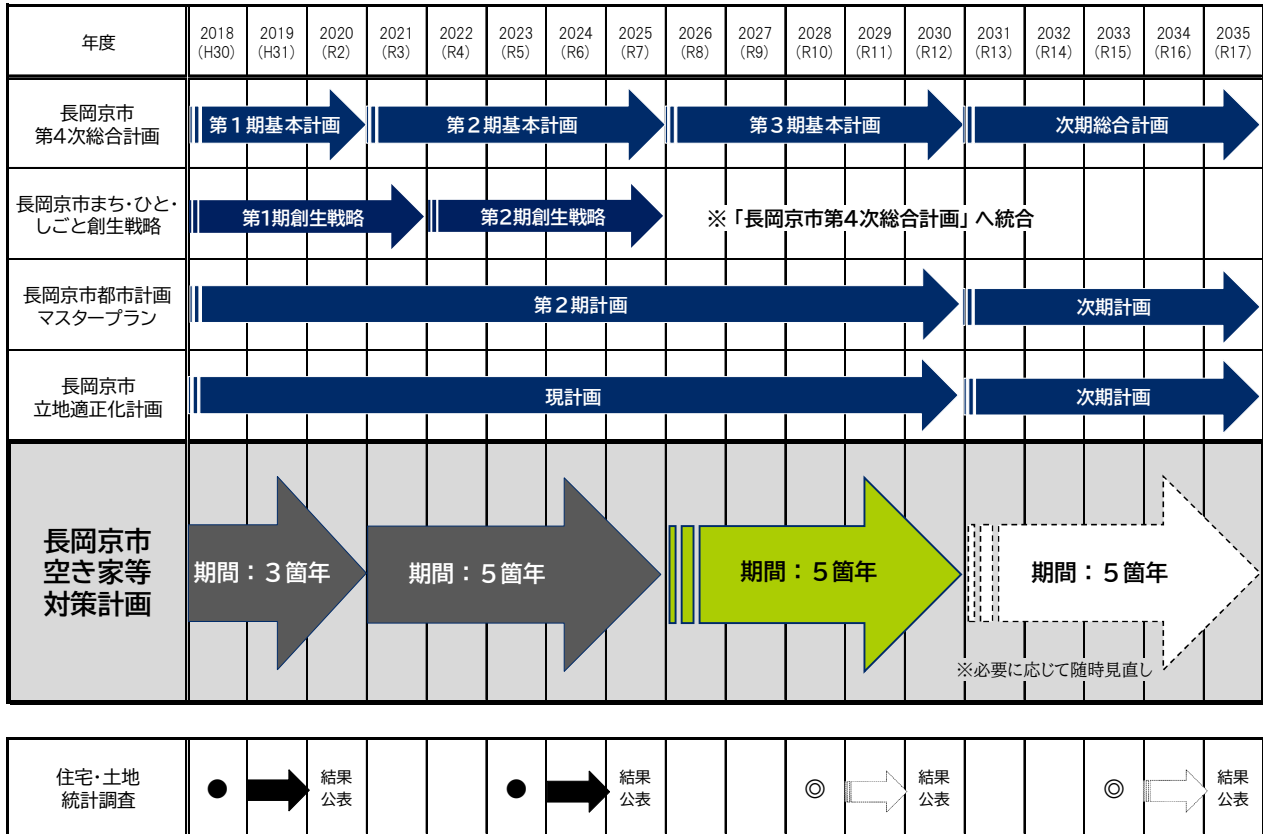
| 年度 | 2018 (H30) | 2019 (H31) | 2020 (R2) | 2021 (R3) | 2022 (R4) | 2023 (R5) | 2024 (R6) | 2025 (R7) | 2026 (R8) | 2027 (R9) | 2028 (R10) | 2029 (R11) | 2030 (R12) | 2031 (R13) | 2032 (R14) | 2033 (R15) | 2034 (R16) | 2035 (R17) |
|---|---|---|---|---|---|---|---|---|---|---|---|---|---|---|---|---|---|---|
| 長岡京市第4次総合計画 | 第１期基本計画 | | | 第２期基本計画 | | | | | 第３期基本計画 | | | | | 次期総合計画 | | | | |
| 長岡京市まち･ひと･しごと創生戦略 | 第1期創生戦略 | | | | 第2期創生戦略 | | | | ※「長岡京市第4次総合計画」へ統合 | | | | | | | | | |
| 長岡京市都市計画マスタープラン | 第２期計画 | | | | | | | | | | | | | 次期計画 | | | | |
| 長岡京市立地適正化計画 | 現計画 | | | | | | | | | | | | | 次期計画 | | | | |
| 長岡京市空き家等対策計画 | 期間：３箇年 | | | 期間：５箇年 | | | | | 期間：５箇年 | | | | | 期間：５箇年 ※必要に応じて随時見直し | | | | |

| 住宅･土地統計調査 | ● | | 結果公表 | | | ● | | 結果公表 | | | ◎ | | 結果公表 | | | ◎ | | 結果公表 |
|---|---|---|---|---|---|---|---|---|---|---|---|---|---|---|---|---|---|---|